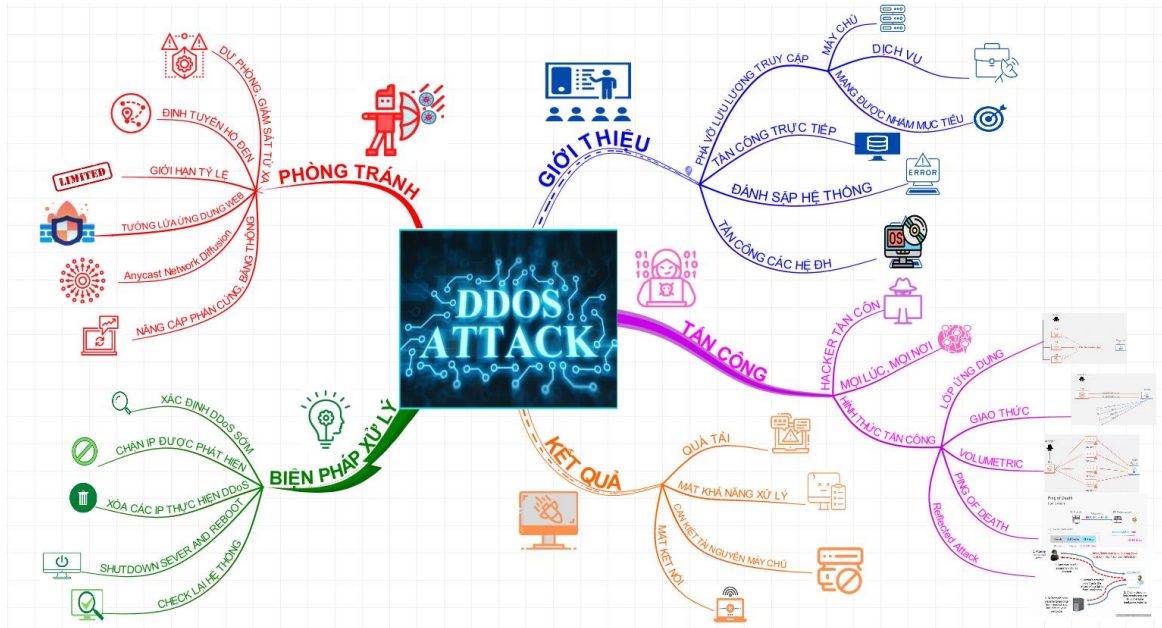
DDOS ATTACK

GIỚI THIỆU
PHÁ VỠ LƯU LƯỢNG TRUY CẬP
MÁY CHỦ
DỊCH VỤ
MẠNG ĐƯỢC NHẮM MỤC TIÊU
TẤN CÔNG TRỰC TIẾP
ĐÁNH SẬP HỆ THỐNG
ERROR
TẤN CÔNG CÁC HỆ ĐH
OS

TẤN CÔNG
HACKER TẤN CÔN
MỌI LÚC, MỌI NƠI
HÌNH THỨC TẤN CÔNG
LỚP ỨNG DỤNG
GIAO THỨC
VOLUMETRIC
PING OF DEATH
Reflected Attack
Ping of Death

KẾT QUẢ
QUÁ TẢI
MẤT KHẢ NĂNG XỬ LÝ
CẠN KIỆT TÀI NGUYÊN MÁY CHỦ
MẤT KẾT NỐI

BIỆN PHÁP XỬ LÝ
XÁC ĐỊNH DDoS SỚM
CHẶN IP ĐƯỢC PHÁT HIỆN
XÓA CÁC IP THỰC HIỆN DDoS
SHUTDOWN SEVER AND REBOOT
CHECK LẠI HỆ THỐNG

PHÒNG TRÁNH
DỰ PHÒNG, GIÁM SÁT TỪ XA
ĐỊNH TUYẾN HỐ ĐEN
GIỚI HẠN TỶ LỆ
LIMITED
TƯỜNG LỬA ỨNG DỤNG WEB
Anycast Network Diffusion
NÂNG CẤP PHẦN CỨNG, BĂNG THÔNG